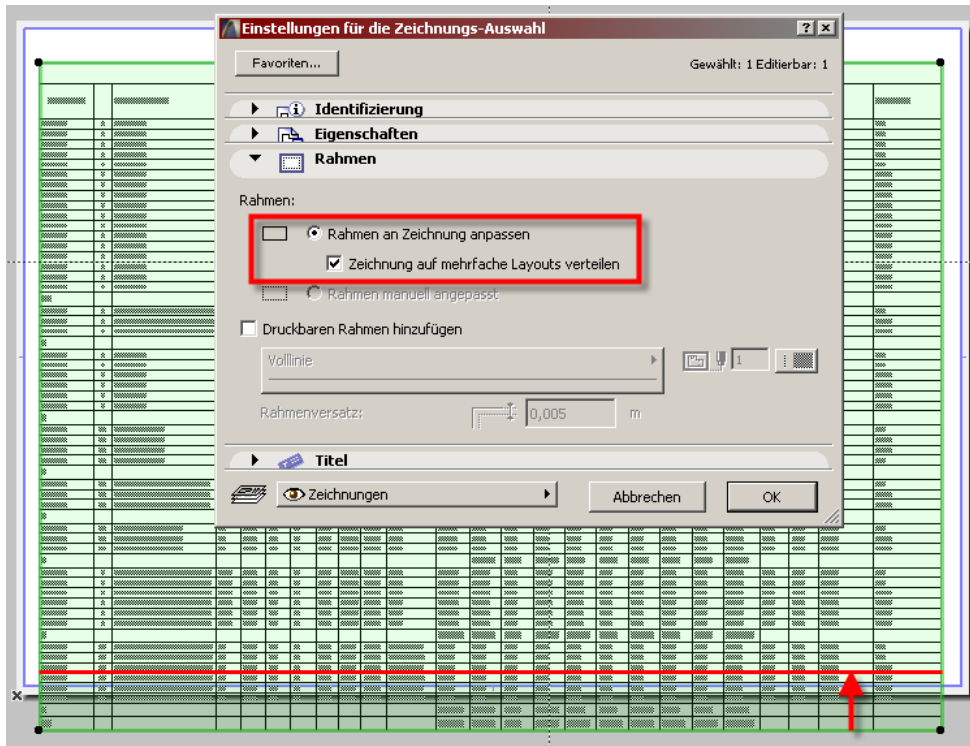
Einstellungen für die Zeichnungs-Auswahl

?

X

Favoriten...

Gewählt: 1 Editierbar: 1

Identifizierung

Eigenschaften

Rahmen

Rahmen:

Rahmen an Zeichnung anpassen

Zeichnung auf mehrfache Layouts verteilen

Rahmen manuell angepasst

Druckbaren Rahmen hinzufügen

Volllinie

1

Rahmenversatz:

0,005

m

Titel

Zeichnungen

Abbrechen

OK